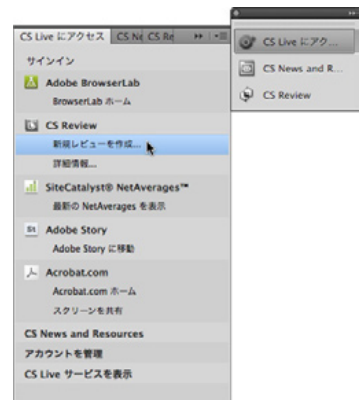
CS Live にアクセス | CS Ne | CS Re

サインイン

Adobe BrowserLab

BrowserLab ホーム

CS Review

新規レビューを作成...

詳細情報...

SiteCatalyst® NetAverages™

最新の NetAverages を表示

St Adobe Story

Adobe Story に移動

Acrobat.com

Acrobat.com ホーム

スクリーンを共有

CS News and Resources

アカウントを管理

CS Live サービスを表示

CS Live にアク...

CS News and R...

CS Review